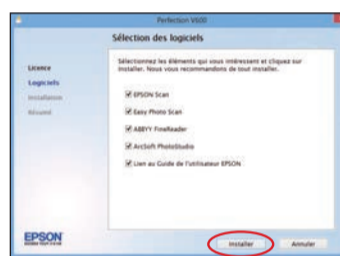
Perfection V600

Sélection des logiciels

Licence
Logiciels
Installation
Résumé

Sélectionnez les éléments qui vous intéressent et cliquez sur Installer. Nous vous recommandons de tout installer.

EPSON Scan
Easy Photo Scan
ABBYY FineReader
ArcSoft PhotoStudio
Lien au Guide de l'utilisateur EPSON

EPSON
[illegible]

Installer
Annuler